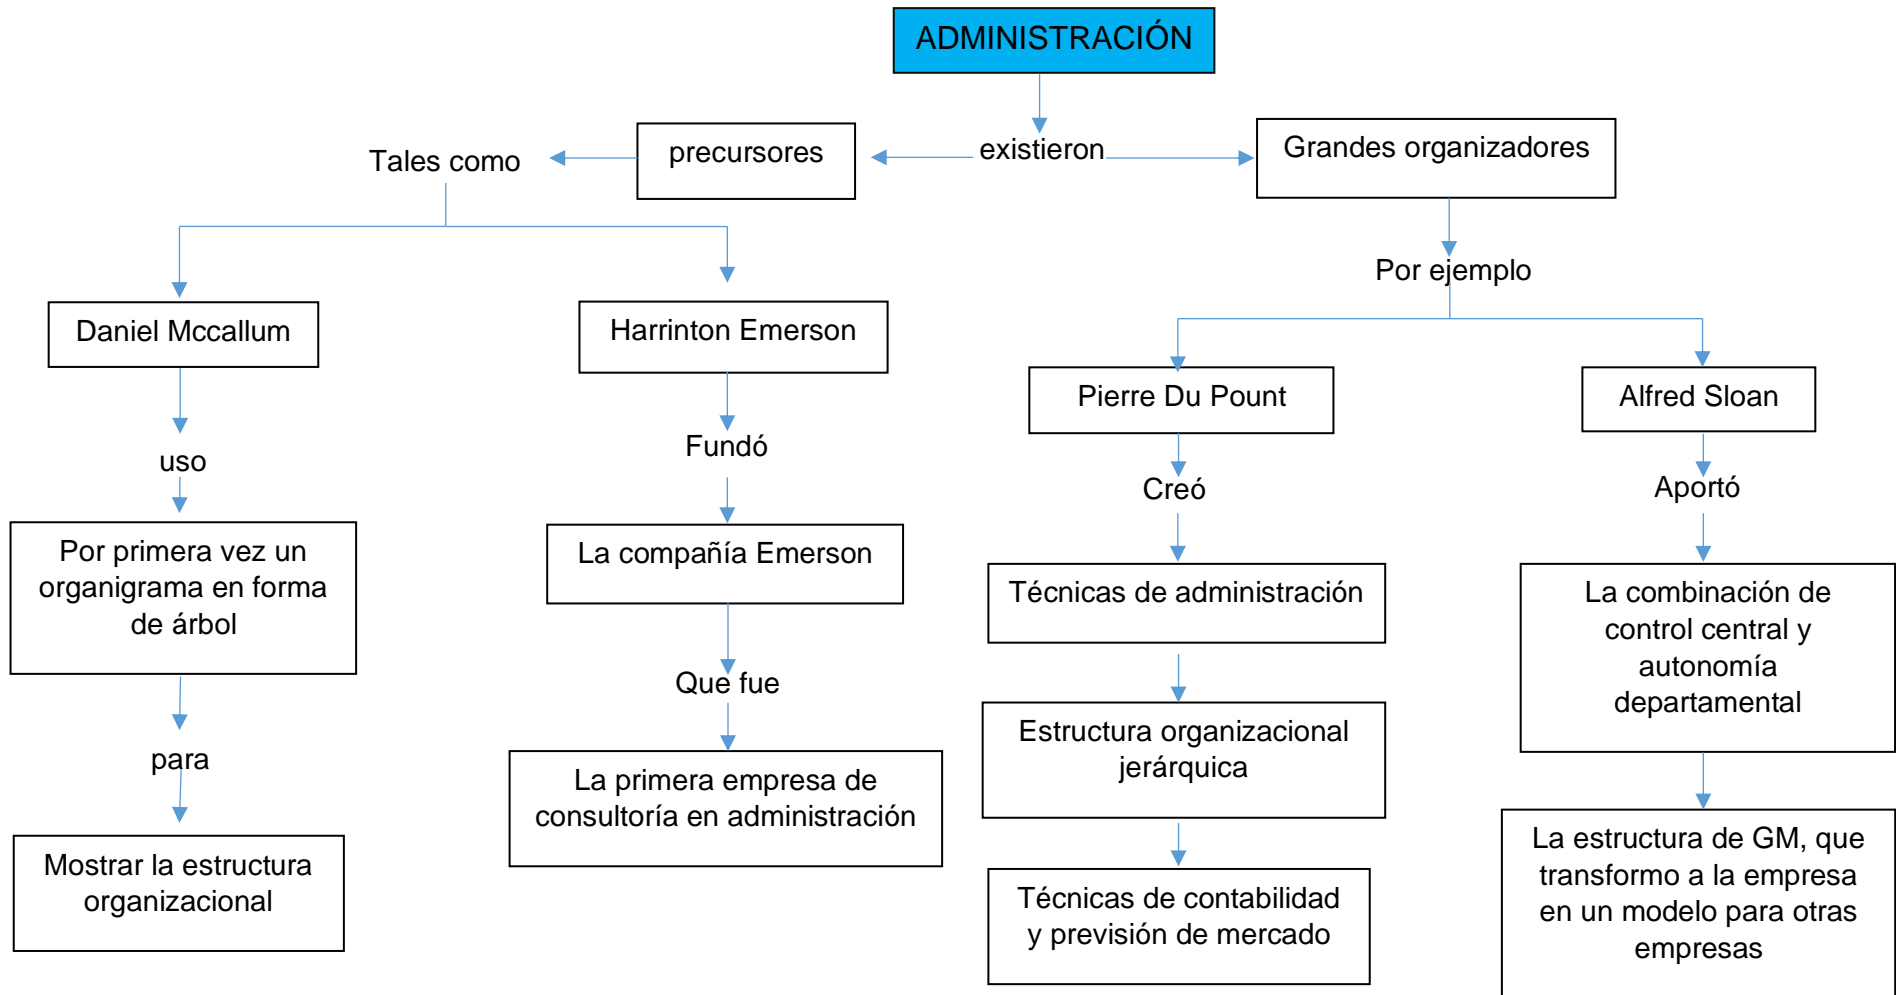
ADMINISTRACIÓN

existieron

precursores

Tales como

Grandes organizadores

Por ejemplo

Daniel Mccallum

uso

Por primera vez un organigrama en forma de árbol

para

Mostrar la estructura organizacional

Harrinton Emerson

Fundó

La compañía Emerson

Que fue

La primera empresa de consultoría en administración

Pierre Du Pount

Creó

Técnicas de administración

Estructura organizacional jerárquica

Técnicas de contabilidad y previsión de mercado

Alfred Sloan

Aportó

La combinación de control central y autonomía departamental

La estructura de GM, que transformo a la empresa en un modelo para otras empresas